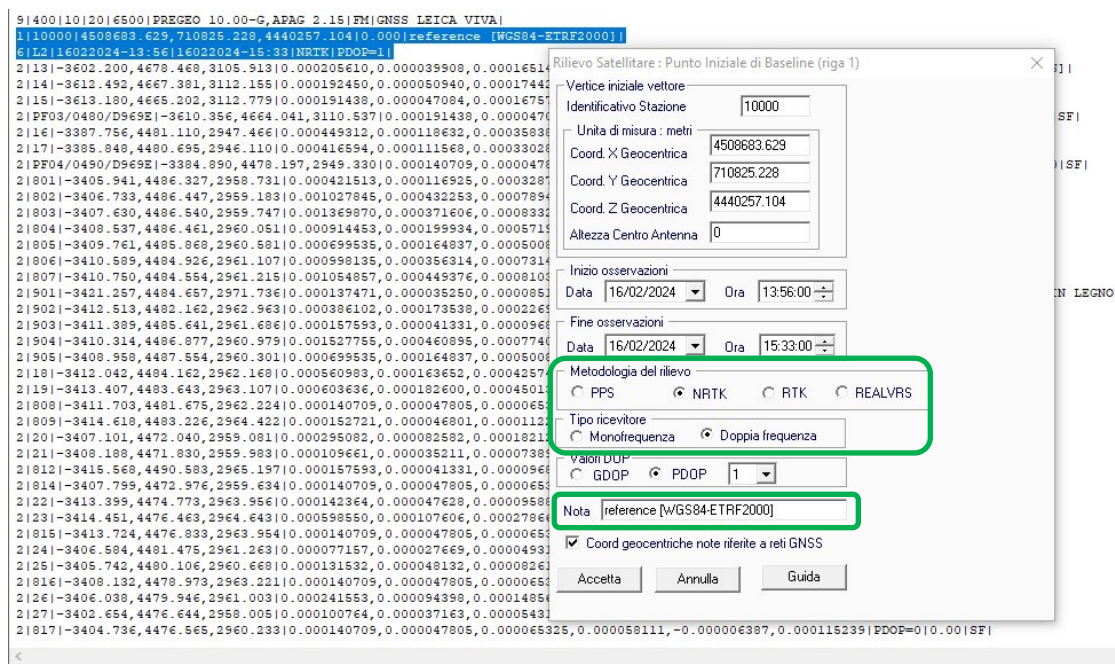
9|400|10|20|6500|PREGEO 10.00-G,APAG 2.15|FM|GNSS LEICA VIVA|
1|10000|4508683.629,710825.228,4440257.104|0.000|reference [WGS84-ETRF2000]|
6|L2|16022024-13:56|16022024-15:33|NRTK|PDOP=1|
2|13|-3602.200,4678.468,3105.913|0.000205610,0.000039908,0.0016514
2|14|-3612.492,4667.381,3112.155|0.000192450,0.000050940,0.0001744
2|15|-3613.180,4665.202,3112.779|0.000191438,0.000047084,0.0016757
2|PF03/0480/D969E|-3610.356,4664.041,3110.537|0.000191438,0.00004707
2|16|-3387.756,4481.110,2947.466|0.000449312,0.000118632,0.0003583
2|17|-3385.848,4480.695,2946.110|0.000416594,0.000111568,0.0003302
2|PF04/0490/D969E|-3384.890,4478.197,2949.330|0.000140709,0.00004780
2|801|-3405.941,4486.327,2958.731|0.000421513,0.000116925,0.0003287
2|802|-3406.733,4486.447,2959.183|0.001027845,0.000432253,0.0007894
2|803|-3407.630,4486.540,2959.747|0.001369870,0.000371606,0.0008333
2|804|-3408.537,4486.461,2960.051|0.000914453,0.000199934,0.0005719
2|805|-3409.761,4485.868,2960.581|0.000699535,0.000164837,0.0005008
2|806|-3410.589,4484.926,2961.107|0.000998135,0.000356314,0.0007314
2|807|-3410.750,4484.554,2961.215|0.001054857,0.000449376,0.0008103
2|901|-3421.257,4484.657,2971.736|0.000137471,0.000035250,0.0000851
2|902|-3412.513,4482.162,2962.963|0.000386102,0.000173538,0.0002265
2|903|-3411.389,4485.641,2961.686|0.000157593,0.000041331,0.0000968
2|904|-3410.314,4486.877,2960.975|0.001527755,0.000460895,0.0007740
2|905|-3408.958,4487.554,2960.301|0.000699535,0.000164837,0.0005008
2|18|-3412.042,4484.162,2962.168|0.000560983,0.000163652,0.0004257
2|19|-3413.407,4483.643,2963.107|0.000603636,0.000182600,0.0004501
2|808|-3411.703,4481.675,2962.224|0.000140709,0.000047805,0.0000653
2|809|-3414.618,4483.226,2964.422|0.000152721,0.000046801,0.0001122
2|20|-3407.101,4472.040,2959.081|0.000295082,0.000082582,0.0001821
2|21|-3408.188,4471.830,2959.983|0.000109661,0.000035211,0.0000738
2|812|-3415.568,4490.583,2965.197|0.000157593,0.000041331,0.0000968
2|814|-3407.799,4472.976,2959.634|0.000140709,0.000047805,0.0000653
2|22|-3413.399,4474.773,2963.956|0.000142364,0.000047628,0.0000958
2|23|-3414.451,4476.463,2964.643|0.000598550,0.000107606,0.0002786
2|815|-3413.724,4476.833,2963.954|0.000140709,0.000047805,0.0000653
2|24|-3406.584,4481.475,2961.263|0.000077157,0.000027669,0.0000493
2|25|-3405.742,4480.106,2960.668|0.000131532,0.000048132,0.0000826
2|816|-3408.132,4478.973,2963.221|0.000140709,0.000047805,0.0000653
2|26|-3406.038,4479.946,2961.003|0.000241553,0.000094398,0.0001485
2|27|-3402.654,4476.644,2958.005|0.000100764,0.000037163,0.0000543
2|817|-3404.736,4476.565,2960.233|0.000140709,0.000047805,0.000065325,0.000058111,-0.000006387,0.000115239|PDOP=0|0.00|SF|

S]|
SF|
|SF|
IN LEGNO

Rilievo Satellitare : Punto Iniziale di Baseline (riga 1)
Vertice iniziale vettore
Identificativo Stazione 10000
Unita di misura : metri
Coord. X Geocentrica 4508683.629
Coord. Y Geocentrica 710825.228
Coord. Z Geocentrica 4440257.104
Altezza Centro Antenna 0
Inizio osservazioni
Data 16/02/2024 Ora 13:56:00
Fine osservazioni
Data 16/02/2024 Ora 15:33:00
Metodologia del rilievo
PPS NRTK RTK REALVRS
Tipo ricevitore
Monofrequenza Doppia frequenza
Valori DOP
GDOP PDOP 1
Nota reference [WGS84-ETRF2000]
Coord geocentriche note riferite a reti GNSS
Accetta Annulla Guida